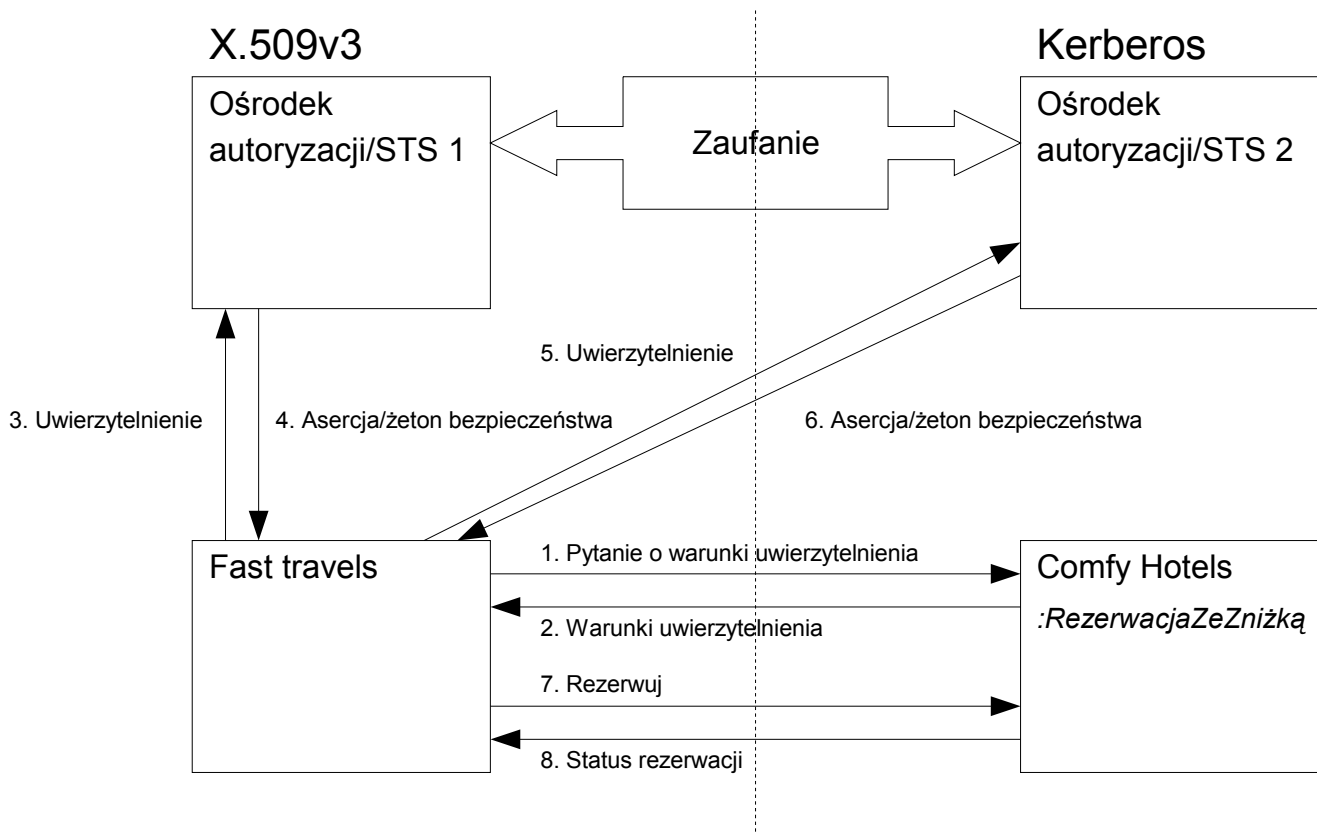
X.509v3

Kerberos

Ośrodek autoryzacji/STS 1

Zaufanie

Ośrodek autoryzacji/STS 2

5. Uwierzytelnienie

3. Uwierzytelnienie

4. Asercja/żeton bezpieczeństwa

6. Asercja/żeton bezpieczeństwa

Fast travels

1. Pytanie o warunki uwierzytelnienia

Comfy Hotels

:RezerwacjaZeZniżką

2. Warunki uwierzytelnienia

7. Rezerwuj

8. Status rezerwacji